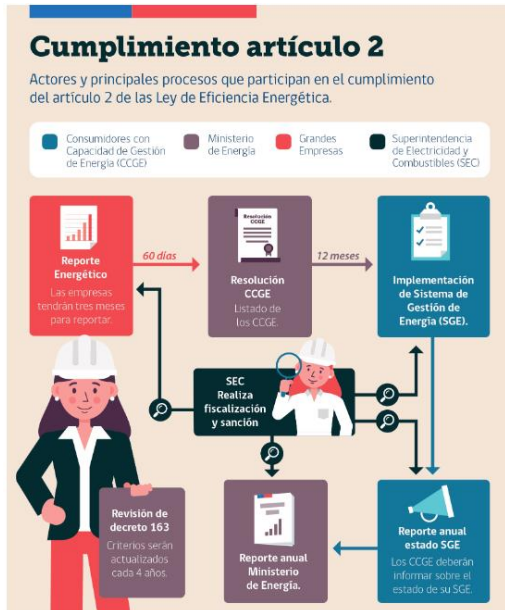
Cumplimiento artículo 2

Actores y principales procesos que participan en el cumplimiento del artículo 2 de las Ley de Eficiencia Energética.

Consumidores con Capacidad de Gestión de Energía (CCGE)

Ministerio de Energía

Grandes Empresas

Superintendencia de Electricidad y Combustibles (SEC)

Reporte Energético
Las empresas tendrán tres meses para reportar.

60 días

Resolución CCGE

Resolución CCGE
Listado de los CCGE.

12 meses

Implementación de Sistema de Gestión de Energía (SGE).

SEC
Realiza fiscalización y sanción

Revisión de decreto 163
Criterios serán actualizados cada 4 años.

Reporte anual Ministerio de Energía.

Reporte anual estado SGE
Los CCGE deberán informar sobre el estado de su SGE.